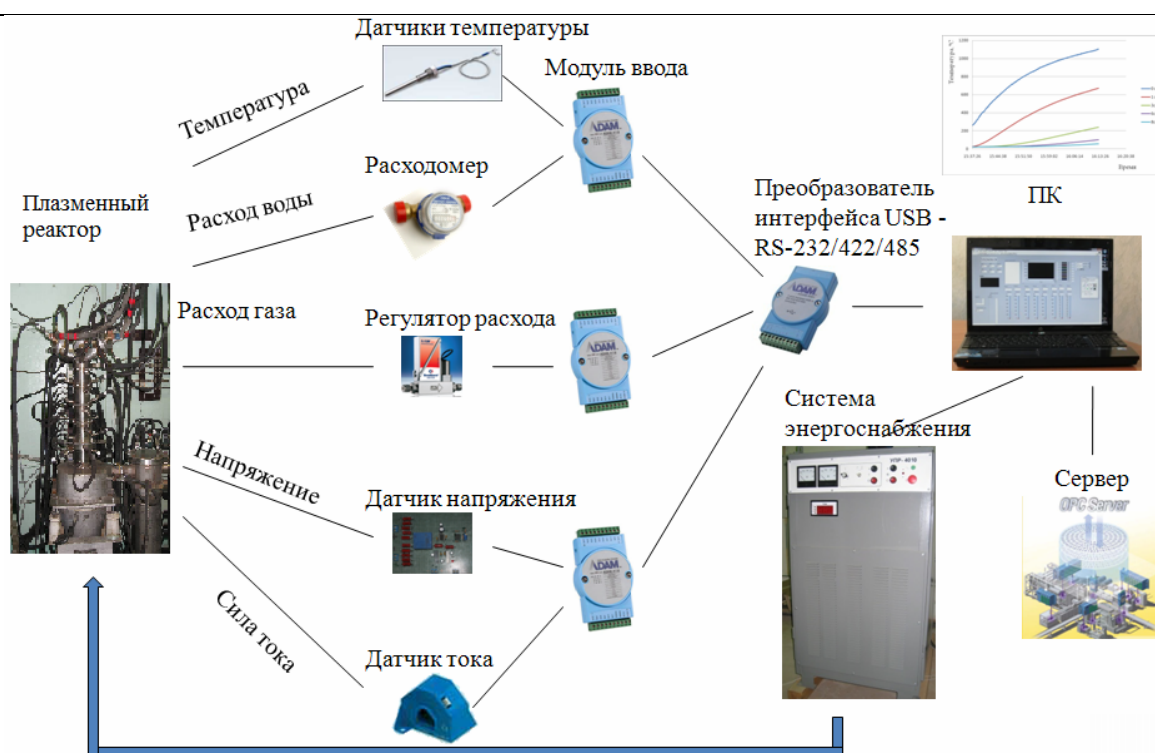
Датчики температуры

Модуль ввода

Температура

Расходомер

Плазменный реактор

Расход воды

Преобразователь интерфейса USB - RS-232/422/485

ПК

Расход газа

Регулятор расхода

Система энергоснабжения

Напряжение

Датчик напряжения

Сервер

OPC Server

Сила тока

Датчик тока